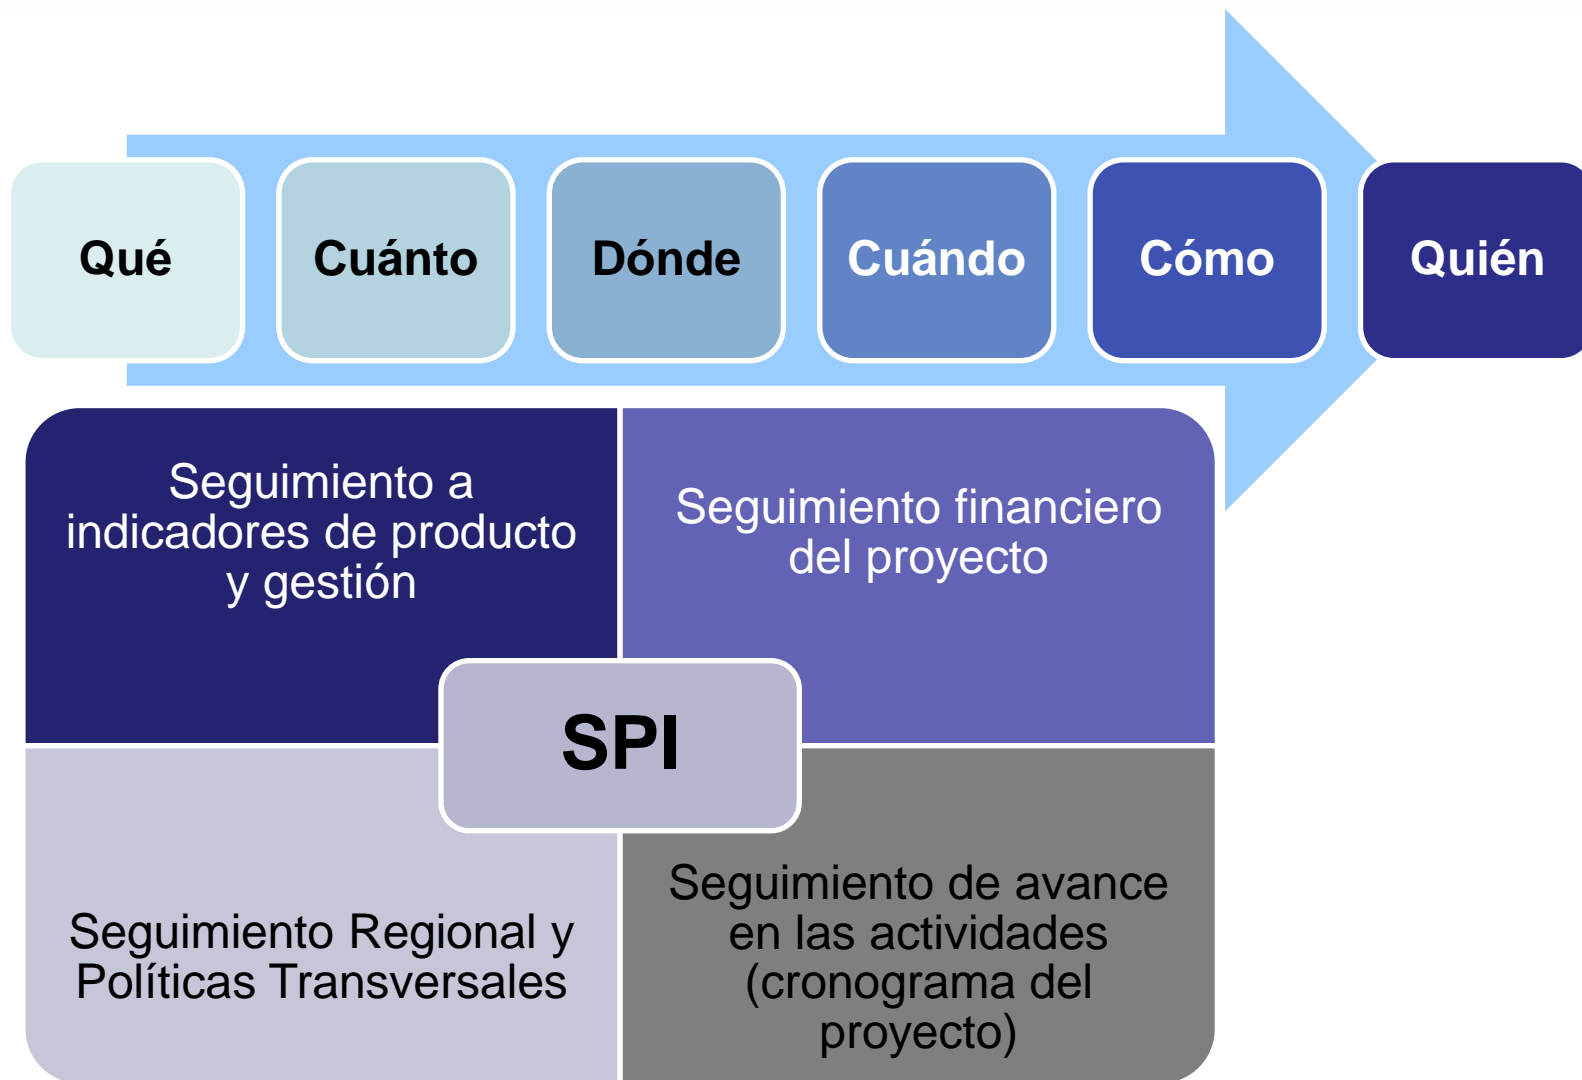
Qué

Cuánto

Dónde

Cuándo

Cómo

Quién

Seguimiento a indicadores de producto y gestión

Seguimiento financiero del proyecto

SPI

Seguimiento Regional y Políticas Transversales

Seguimiento de avance en las actividades (cronograma del proyecto)